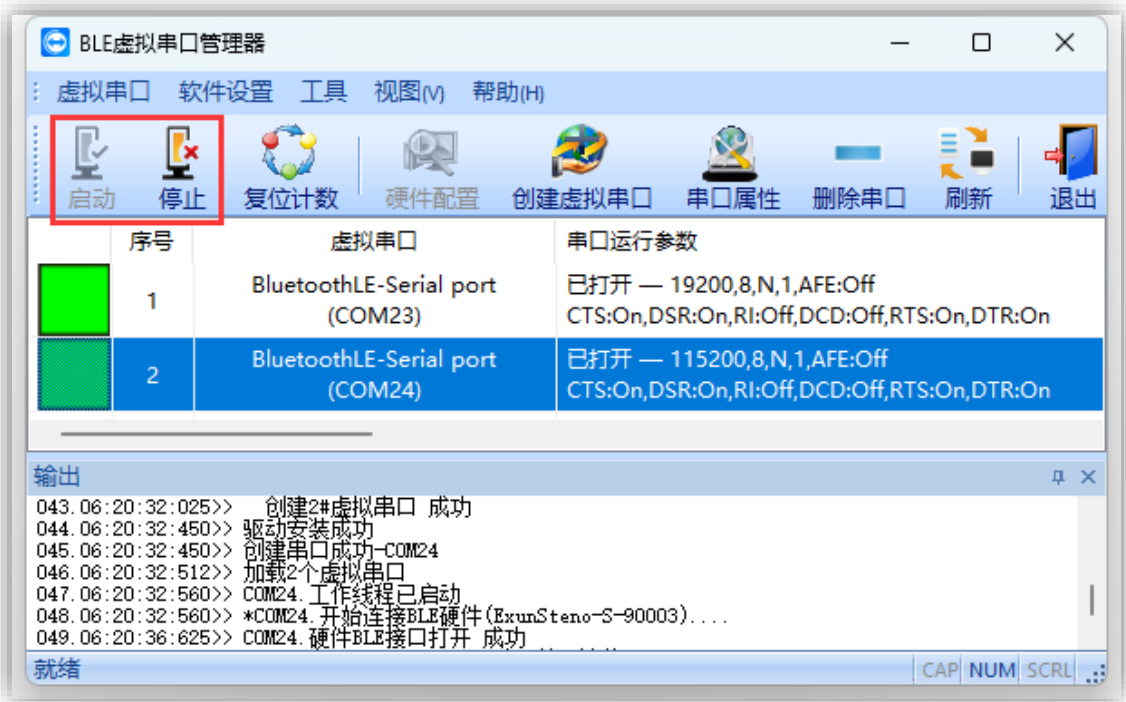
BLE虚拟串口管理器

虚拟串口 软件设置 工具 视图(V) 帮助(H)

启动 停止 复位计数 硬件配置 创建虚拟串口 串口属性 删除串口 刷新 退出

| | 序号 | 虚拟串口 | 串口运行参数 |
|---|---|---|---|
| | 1 | BluetoothLE-Serial port (COM23) | 已打开 — 19200,8,N,1,AFE:Off CTS:On,DSR:On,RI:Off,DCD:Off,RTS:On,DTR:On |
| | 2 | BluetoothLE-Serial port (COM24) | 已打开 — 115200,8,N,1,AFE:Off CTS:On,DSR:On,RI:Off,DCD:Off,RTS:On,DTR:On |

输出

043.06:20:32:025>> 创建2#虚拟串口 成功
044.06:20:32:450>> 驱动安装成功
045.06:20:32:450>> 创建串口成功-COM24
046.06:20:32:512>> 加载2个虚拟串口
047.06:20:32:560>> COM24.工作线程已启动
048.06:20:32:560>> *COM24.开始连接BLE硬件(ExunSteno-S-90003)....
049.06:20:36:625>> COM24.硬件BLE接口打开 成功

就绪 CAP NUM SCRL